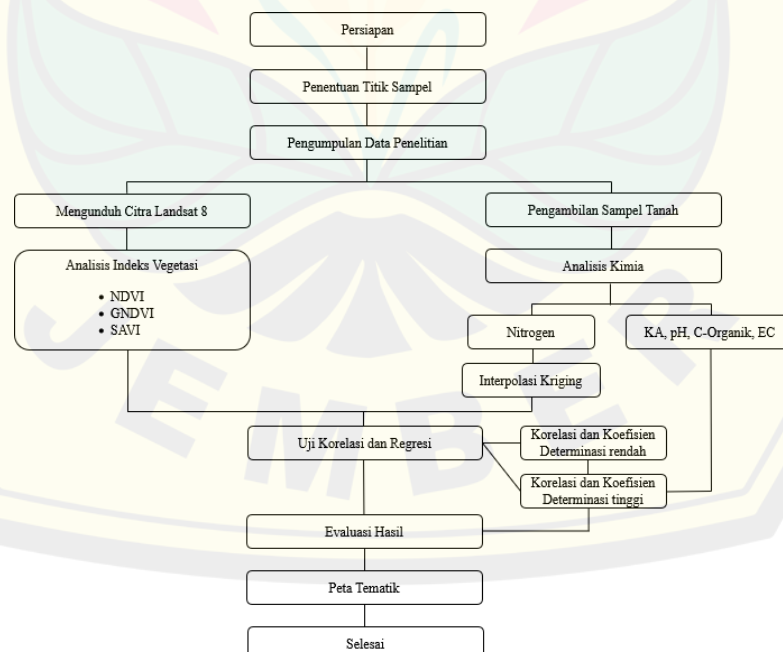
Persiapan

Penentuan Titik Sampel

Pengumpulan Data Penelitian

Mengunduh Citra Landsat 8

Pengambilan Sampel Tanah

Analisis Indeks Vegetasi

• NDVI
• GNDVI
• SAVI

Analisis Kimia

Nitrogen

KA, pH, C-Organik, EC

Interpolasi Kriging

Uji Korelasi dan Regresi

Korelasi dan Koefisien Determinasi rendah

Korelasi dan Koefisien Determinasi tinggi

Evaluasi Hasil

Peta Tematik

Selesai

JEMBER